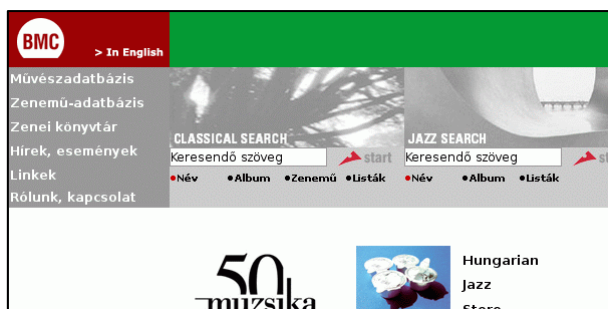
BMC

> In English

Művészadatbázis
Zenemű-adatbázis
Zenei könyvtár
Hírek, események
Linkek
Rólunk, kapcsolat

CLASSICAL SEARCH
Keresendő szöveg
start
•Név •Album •Zenemű •Listák

JAZZ SEARCH
Keresendő szöveg
st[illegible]
•Név •Album •Listák

50
muzsika

Hungarian
Jazz
Store